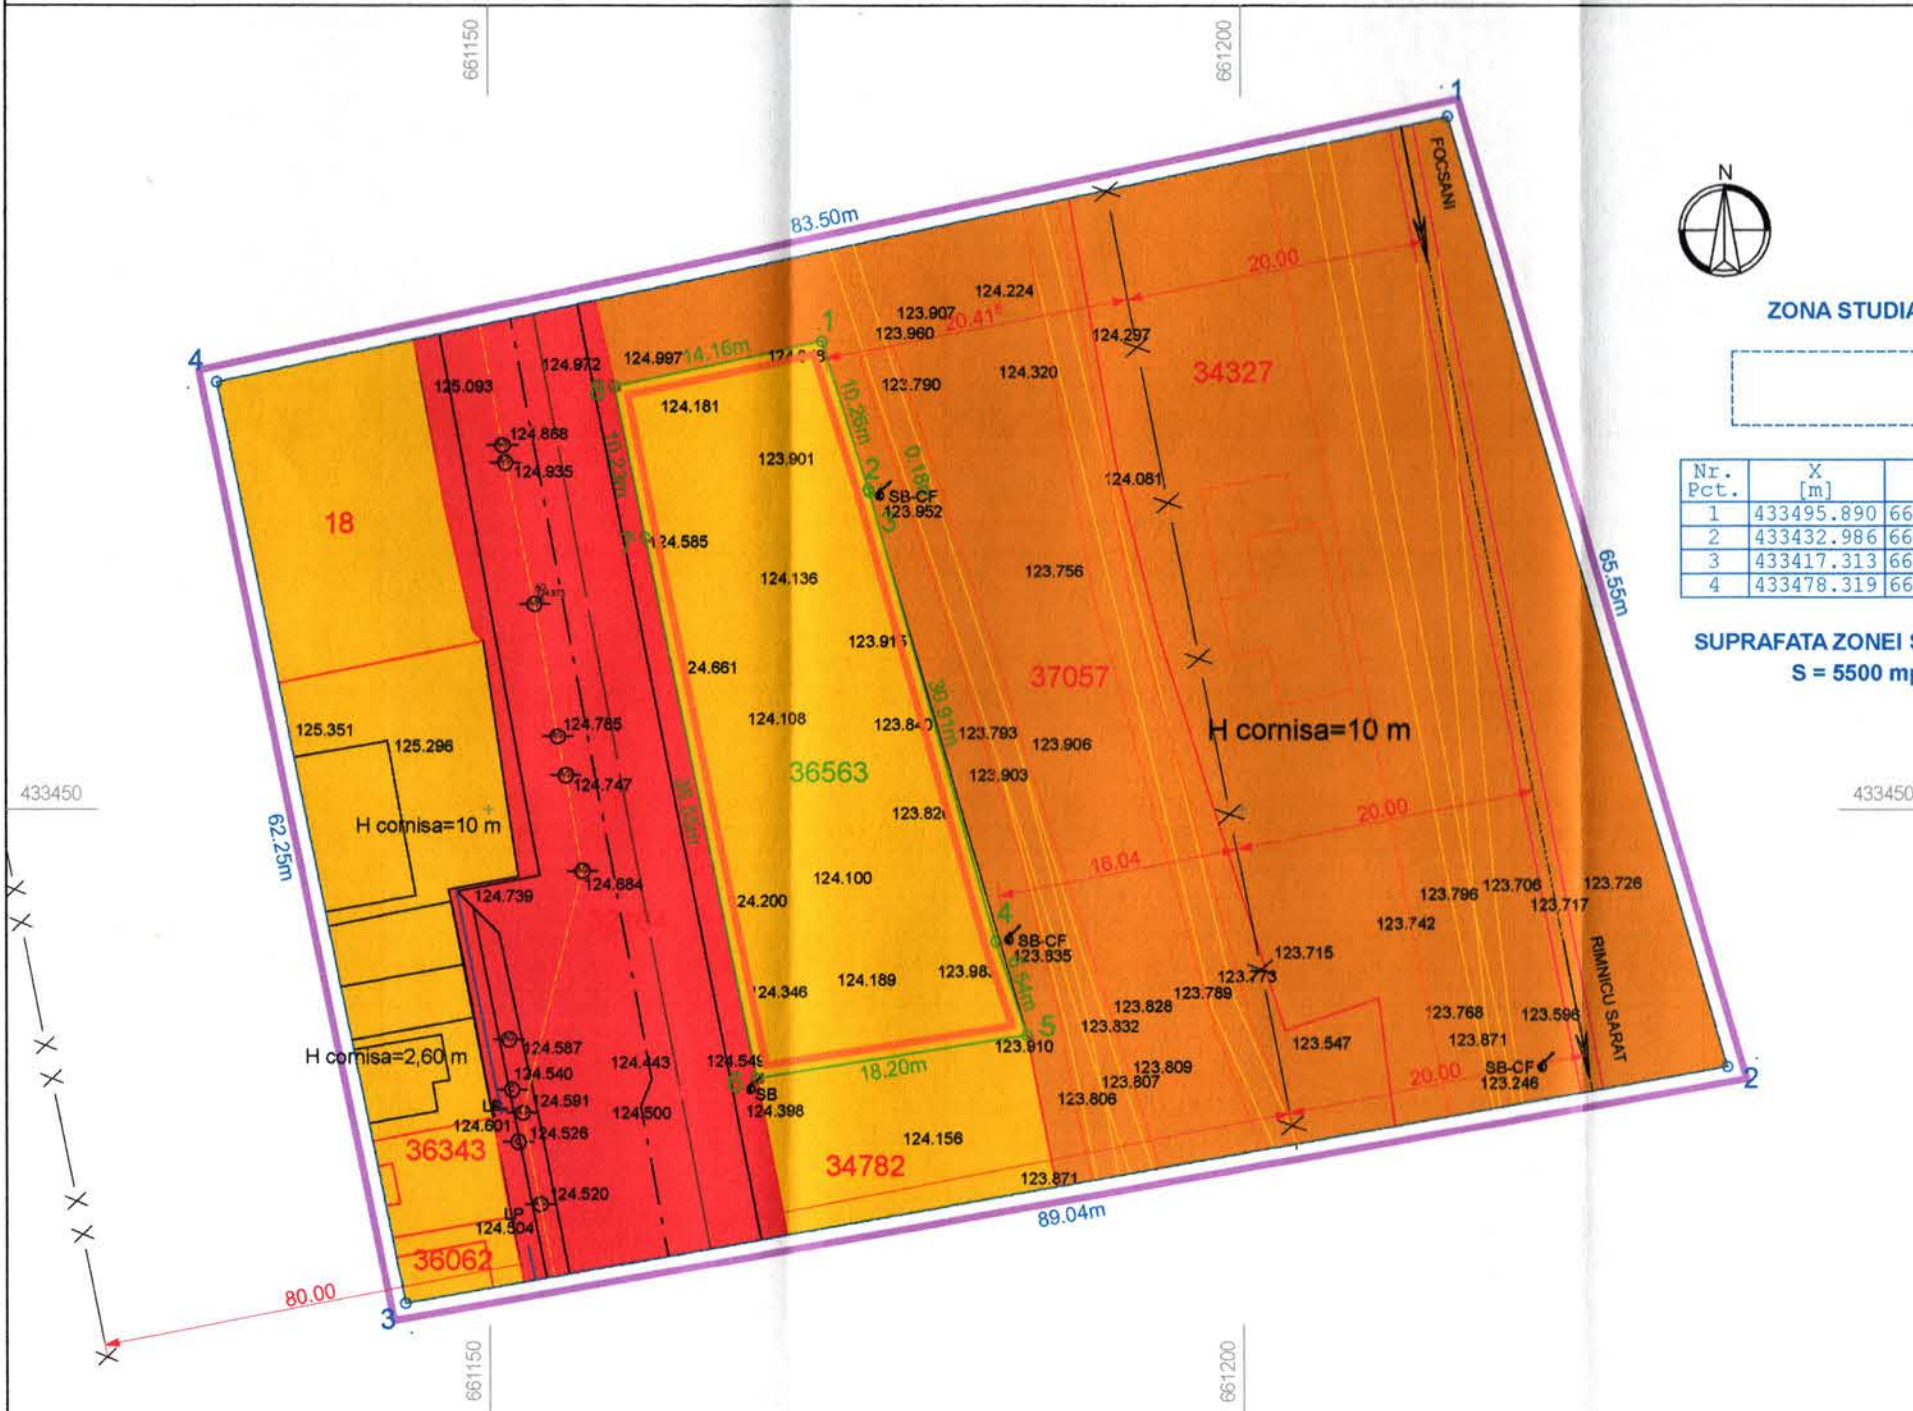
661150
661200
N
ZONA STUDIA

| Nr. Pct. | X [m] | |
|---|---|---|
| 1 | 433495.890 | 66 |
| 2 | 433432.986 | 66 |
| 3 | 433417.313 | 66 |
| 4 | 433478.319 | 66 |

SUPRAFATA ZONEI S
S = 5500 mp

83.50m
65.55m
89.04m
62.25m
80.00
1
2
3
4
FOCSANI
RIMNICU SARAT
20.00
20.41
20.00
16.04
20.00
34327
37057
36563
18
36343
36062
34782
H cornisa=10 m
H cornisa=10 m
H cornisa=2,60 m
14.16m
10.26m
10.23m
0.18
30.91m
38.50m
4.54m
18.20m
SB-CF
SB-CF
SB-CF
SB
LP
LP
124.224
123.907
123.960
124.297
124.997
124.972
125.093
124.181
123.790
124.320
124.868
124.935
123.901
123.952
124.081
124.585
124.136
123.756
123.915
24.661
124.785
124.108
123.840
123.793
123.906
124.747
123.903
125.351
125.296
123.820
124.884
124.100
124.739
24.200
123.796
123.706
123.726
123.717
123.742
123.835
123.715
124.346
124.189
123.98
123.773
123.789
123.828
123.832
123.768
123.596
123.871
123.547
124.587
124.443
124.549
123.910
124.540
123.809
123.807
123.806
123.246
124.591
124.500
124.398
124.601
124.526
124.156
124.520
124.504
123.871
433450
433450